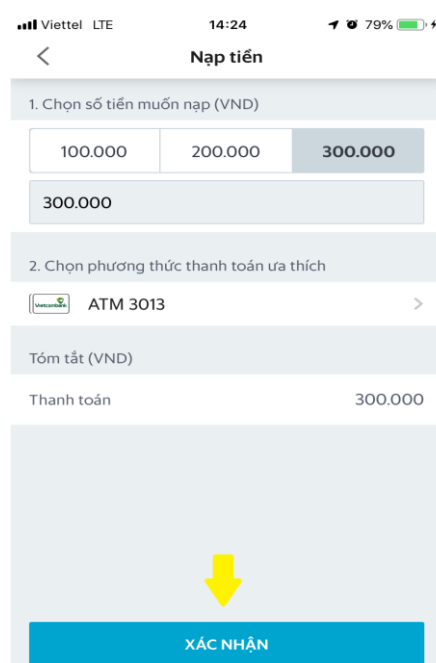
Viettel LTE 14:24 79%

Nạp tiền

1. Chọn số tiền muốn nạp (VND)

| 100.000 | 200.000 | 300.000 |
|---|---|---|

300.000

2. Chọn phương thức thanh toán ưa thích

Vietcombank ATM 3013

Tóm tắt (VND)

Thanh toán 300.000

XÁC NHẬN